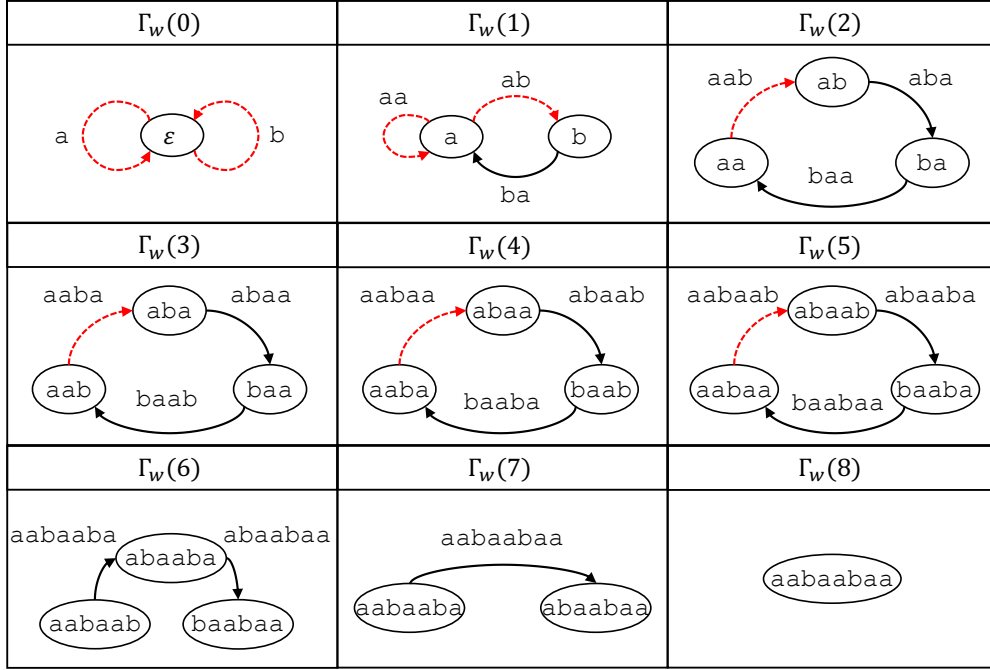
| $\Gamma_w(0)$ | $\Gamma_w(1)$ | $\Gamma_w(2)$ |
|---|---|---|
| a $\varepsilon$ b | aa ab a b ba | aab ab aba aa ba baa |
| $\Gamma_w(3)$ | $\Gamma_w(4)$ | $\Gamma_w(5)$ |
| aaba aba abaa aab baa baab | aabaa abaa abaab aaba baab baaba | aabaab abaab abaaba aabaa baaba baabaa |
| $\Gamma_w(6)$ | $\Gamma_w(7)$ | $\Gamma_w(8)$ |
| aabaaba abaaba abaabaa aabaab baabaa | aabaabaa aabaaba abaabaa | aabaabaa |